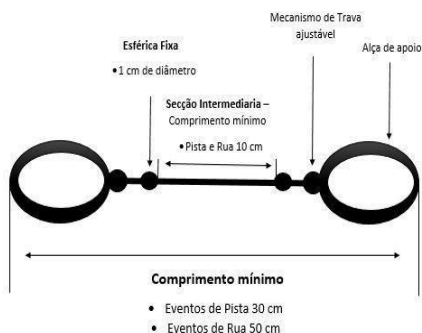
Mecanismo de Trava ajustável

Esférica Fixa

•1 cm de diâmetro

Alça de apoio

Secção Intermediaria – Comprimento mínimo

•Pista e Rua 10 cm

Comprimento mínimo

• Eventos de Pista 30 cm
• Eventos de Rua 50 cm